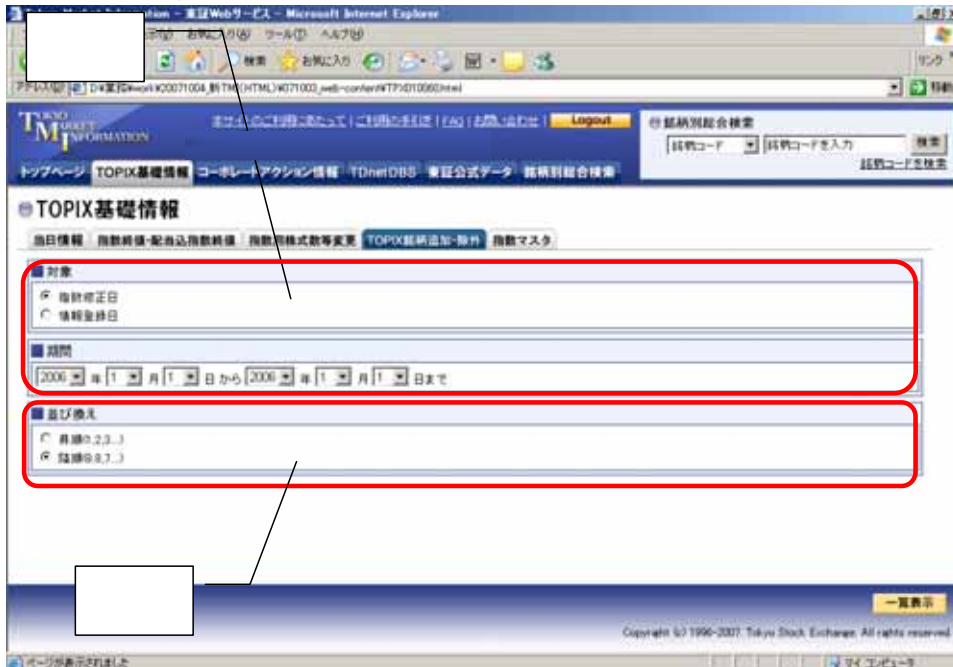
Tokyo Market Information - 東証Webサービス - Microsoft Internet Explorer

お気に入り(A) ツール(T) ヘルプ(H)

検索 お気に入り

アドレス(D) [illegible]

リンク

移動

TOKYO MARKET INFORMATION

サイトのご利用に当たって | ご利用の手引き | FAQ | お問い合わせ | Logout

銘柄別総合検索

銘柄コード 銘柄コードを入力 検索

銘柄コードを検索

トップページ TOPIX基礎情報 コーポレートアクション情報 TDnetDBS 東証公式データ 銘柄別総合検索

TOPIX基礎情報

当日情報 指数終値・配当込指数終値 指数用株式数等変更 TOPIX銘柄追加・除外 指数マスタ

対象

指数修正日

情報登録日

期間

2006 年 1 月 1 日から 2006 年 1 月 1 日まで

並び換え

昇順(0,2,3...)

降順(9,8,7...)

一覧表示

Copyright (c) 1996-2007. Tokyo Stock Exchange. All rights reserved.

ページが表示されました

マイ コンピュータ